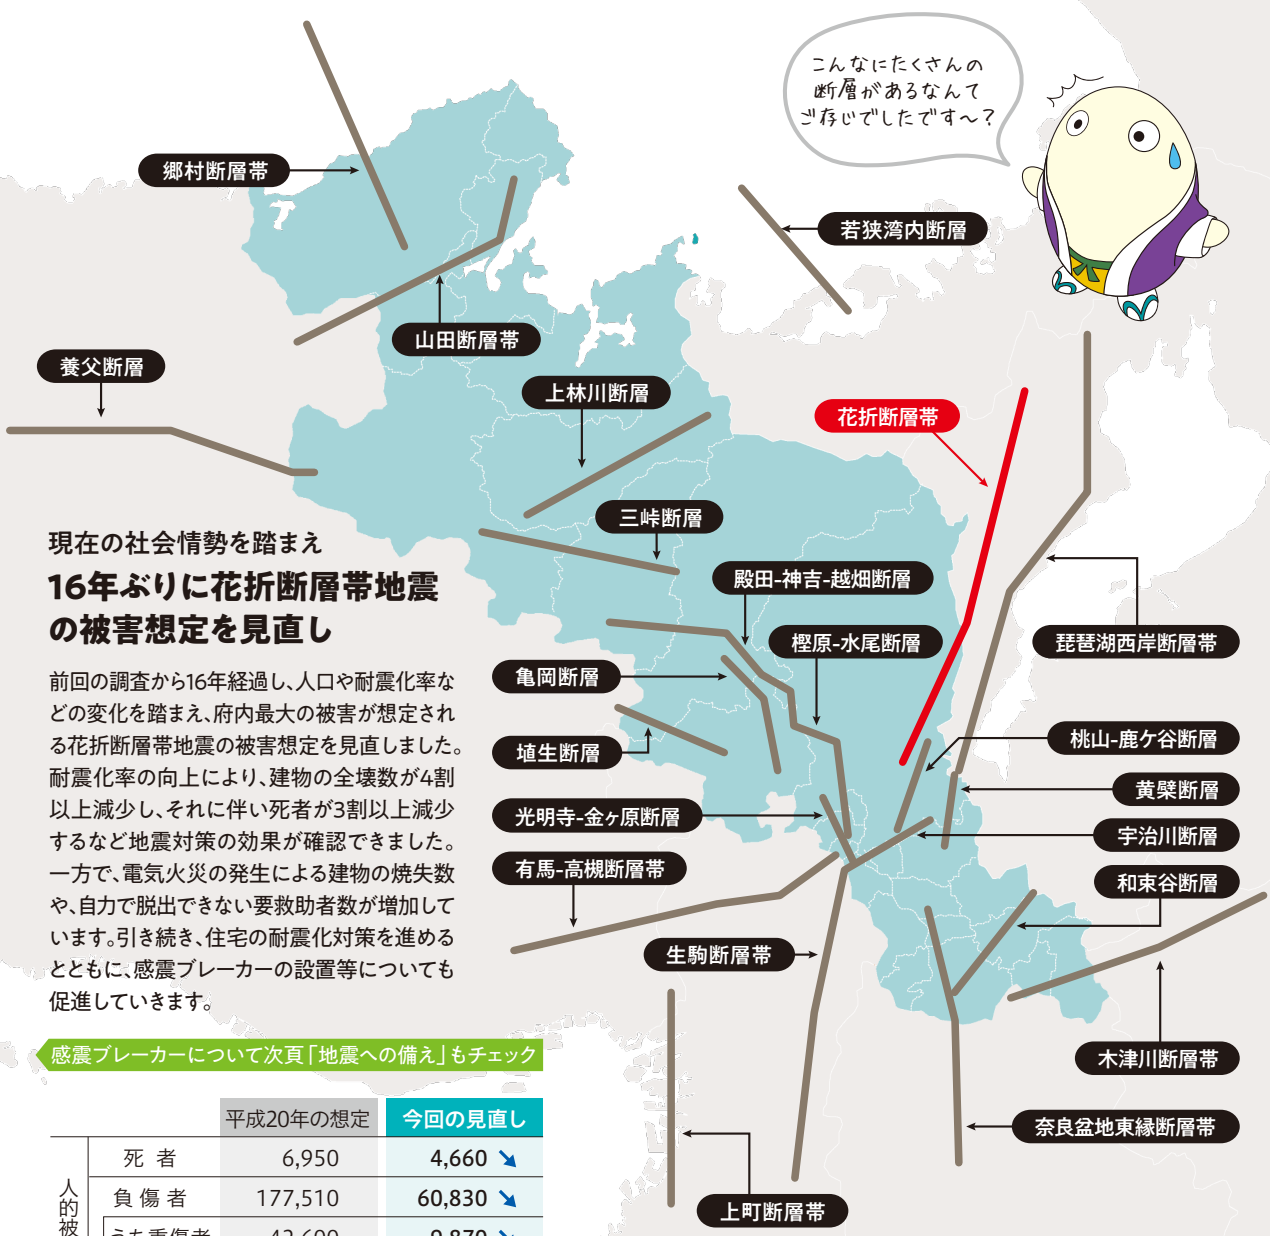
こんなにたくさんの断層があるなんてご存じでしたです〜？

郷村断層帯
若狭湾内断層
山田断層帯
養父断層
上林川断層
花折断層帯
三峠断層
殿田-神吉-越畑断層
琵琶湖西岸断層帯
樫原-水尾断層
亀岡断層
桃山-鹿ケ谷断層
埴生断層
黄檗断層
光明寺-金ヶ原断層
宇治川断層
有馬-高槻断層帯
和束谷断層
生駒断層帯
木津川断層帯
奈良盆地東縁断層帯
上町断層帯

現在の社会情勢を踏まえ
16年ぶりに花折断層帯地震の被害想定を見直し

前回の調査から16年経過し、人口や耐震化率などの変化を踏まえ、府内最大の被害が想定される花折断層帯地震の被害想定を見直しました。耐震化率の向上により、建物の全壊数が4割以上減少し、それに伴い死者が3割以上減少するなど地震対策の効果が確認できました。一方で、電気火災の発生による建物の焼失数や、自力で脱出できない要救助者数が増加しています。引き続き、住宅の耐震化対策を進めるとともに、感震ブレーカーの設置等についても促進していきます。

感震ブレーカーについて次頁「地震への備え」もチェック

| | | 平成20年の想定 | 今回の見直し |
|---|---|---|---|
| 人的被 | 死　者 | 6,950 | 4,660 ↘ |
| | 負 傷 者 | 177,510 | 60,830 ↘ |
| | うち重傷者 | 43,600 | 9,870 ↘ |